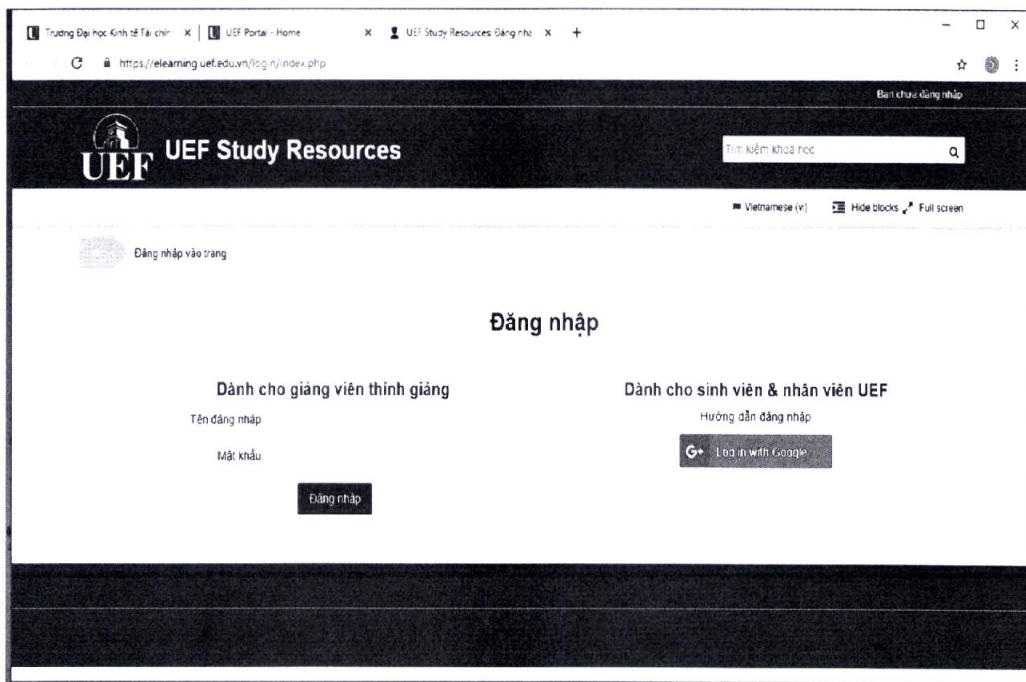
Trường Đại học Kinh tế Tài chín ×
UEF Portal - Home ×
UEF Study Resources: Đăng nhậ ×
+
https://elearning.uef.edu.vn/login/index.php

Bạn chưa đăng nhập

UEF
UEF Study Resources

Tìm kiếm khoá học

Vietnamese (vi)
Hide blocks
Full screen

Đăng nhập vào trang

Đăng nhập

Dành cho giảng viên thỉnh giảng

Tên đăng nhập

Mật khẩu

Đăng nhập

Dành cho sinh viên & nhân viên UEF

Hướng dẫn đăng nhập

G+ Log in with Google